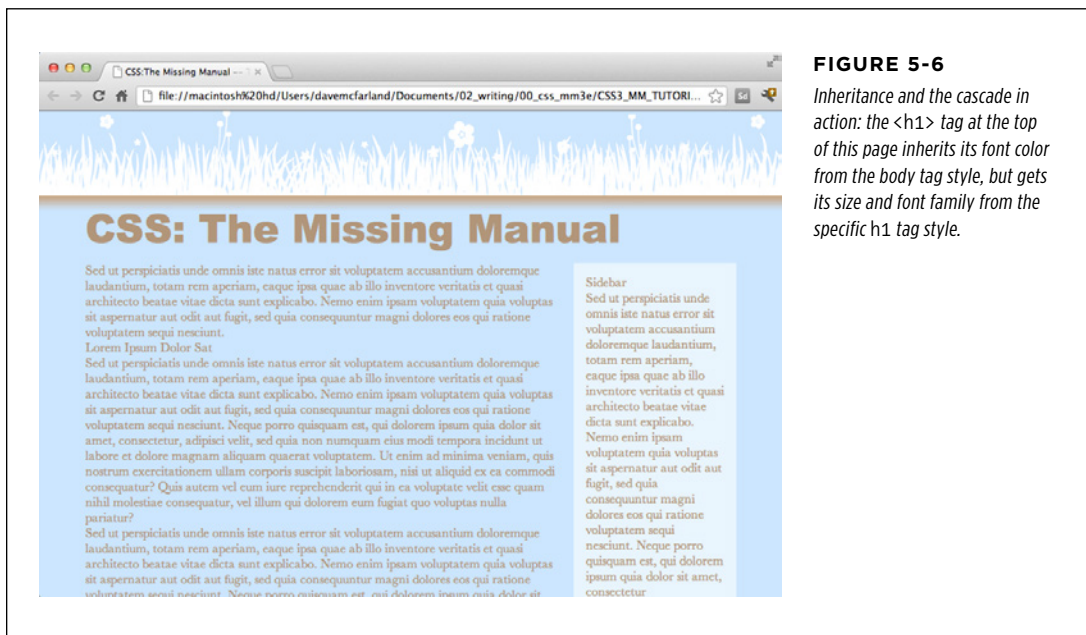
CSS:The Missing Manual — ×

file://macintosh%20hd/Users/davemcfarland/Documents/02_writing/00_css_mm3e/CSS3_MM_TUTORI...

CSS: The Missing Manual

Sed ut perspiciatis unde omnis iste natus error sit voluptatem accusantium doloremque laudantium, totam rem aperiam, eaque ipsa quae ab illo inventore veritatis et quasi architecto beatae vitae dicta sunt explicabo. Nemo enim ipsam voluptatem quia voluptas sit aspernatur aut odit aut fugit, sed quia consequuntur magni dolores eos qui ratione voluptatem sequi nesciunt.

Lorem Ipsum Dolor Sat

Sed ut perspiciatis unde omnis iste natus error sit voluptatem accusantium doloremque laudantium, totam rem aperiam, eaque ipsa quae ab illo inventore veritatis et quasi architecto beatae vitae dicta sunt explicabo. Nemo enim ipsam voluptatem quia voluptas sit aspernatur aut odit aut fugit, sed quia consequuntur magni dolores eos qui ratione voluptatem sequi nesciunt. Neque porro quisquam est, qui dolorem ipsum quia dolor sit amet, consectetur, adipisci velit, sed quia non numquam eius modi tempora incidunt ut labore et dolore magnam aliquam quaerat voluptatem. Ut enim ad minima veniam, quis nostrum exercitationem ullam corporis suscipit laboriosam, nisi ut aliquid ex ea commodi consequatur? Quis autem vel eum iure reprehenderit qui in ea voluptate velit esse quam nihil molestiae consequatur, vel illum qui dolorem eum fugiat quo voluptas nulla pariatur?

Sed ut perspiciatis unde omnis iste natus error sit voluptatem accusantium doloremque laudantium, totam rem aperiam, eaque ipsa quae ab illo inventore veritatis et quasi architecto beatae vitae dicta sunt explicabo. Nemo enim ipsam voluptatem quia voluptas sit aspernatur aut odit aut fugit, sed quia consequuntur magni dolores eos qui ratione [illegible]

Sidebar

Sed ut perspiciatis unde omnis iste natus error sit voluptatem accusantium doloremque laudantium, totam rem aperiam, eaque ipsa quae ab illo inventore veritatis et quasi architecto beatae vitae dicta sunt explicabo. Nemo enim ipsam voluptatem quia voluptas sit aspernatur aut odit aut fugit, sed quia consequuntur magni dolores eos qui ratione voluptatem sequi nesciunt. Neque porro quisquam est, qui dolorem ipsum quia dolor sit amet, consectetur

FIGURE 5-6

Inheritance and the cascade in action: the <h1> tag at the top of this page inherits its font color from the body tag style, but gets its size and font family from the specific h1 tag style.